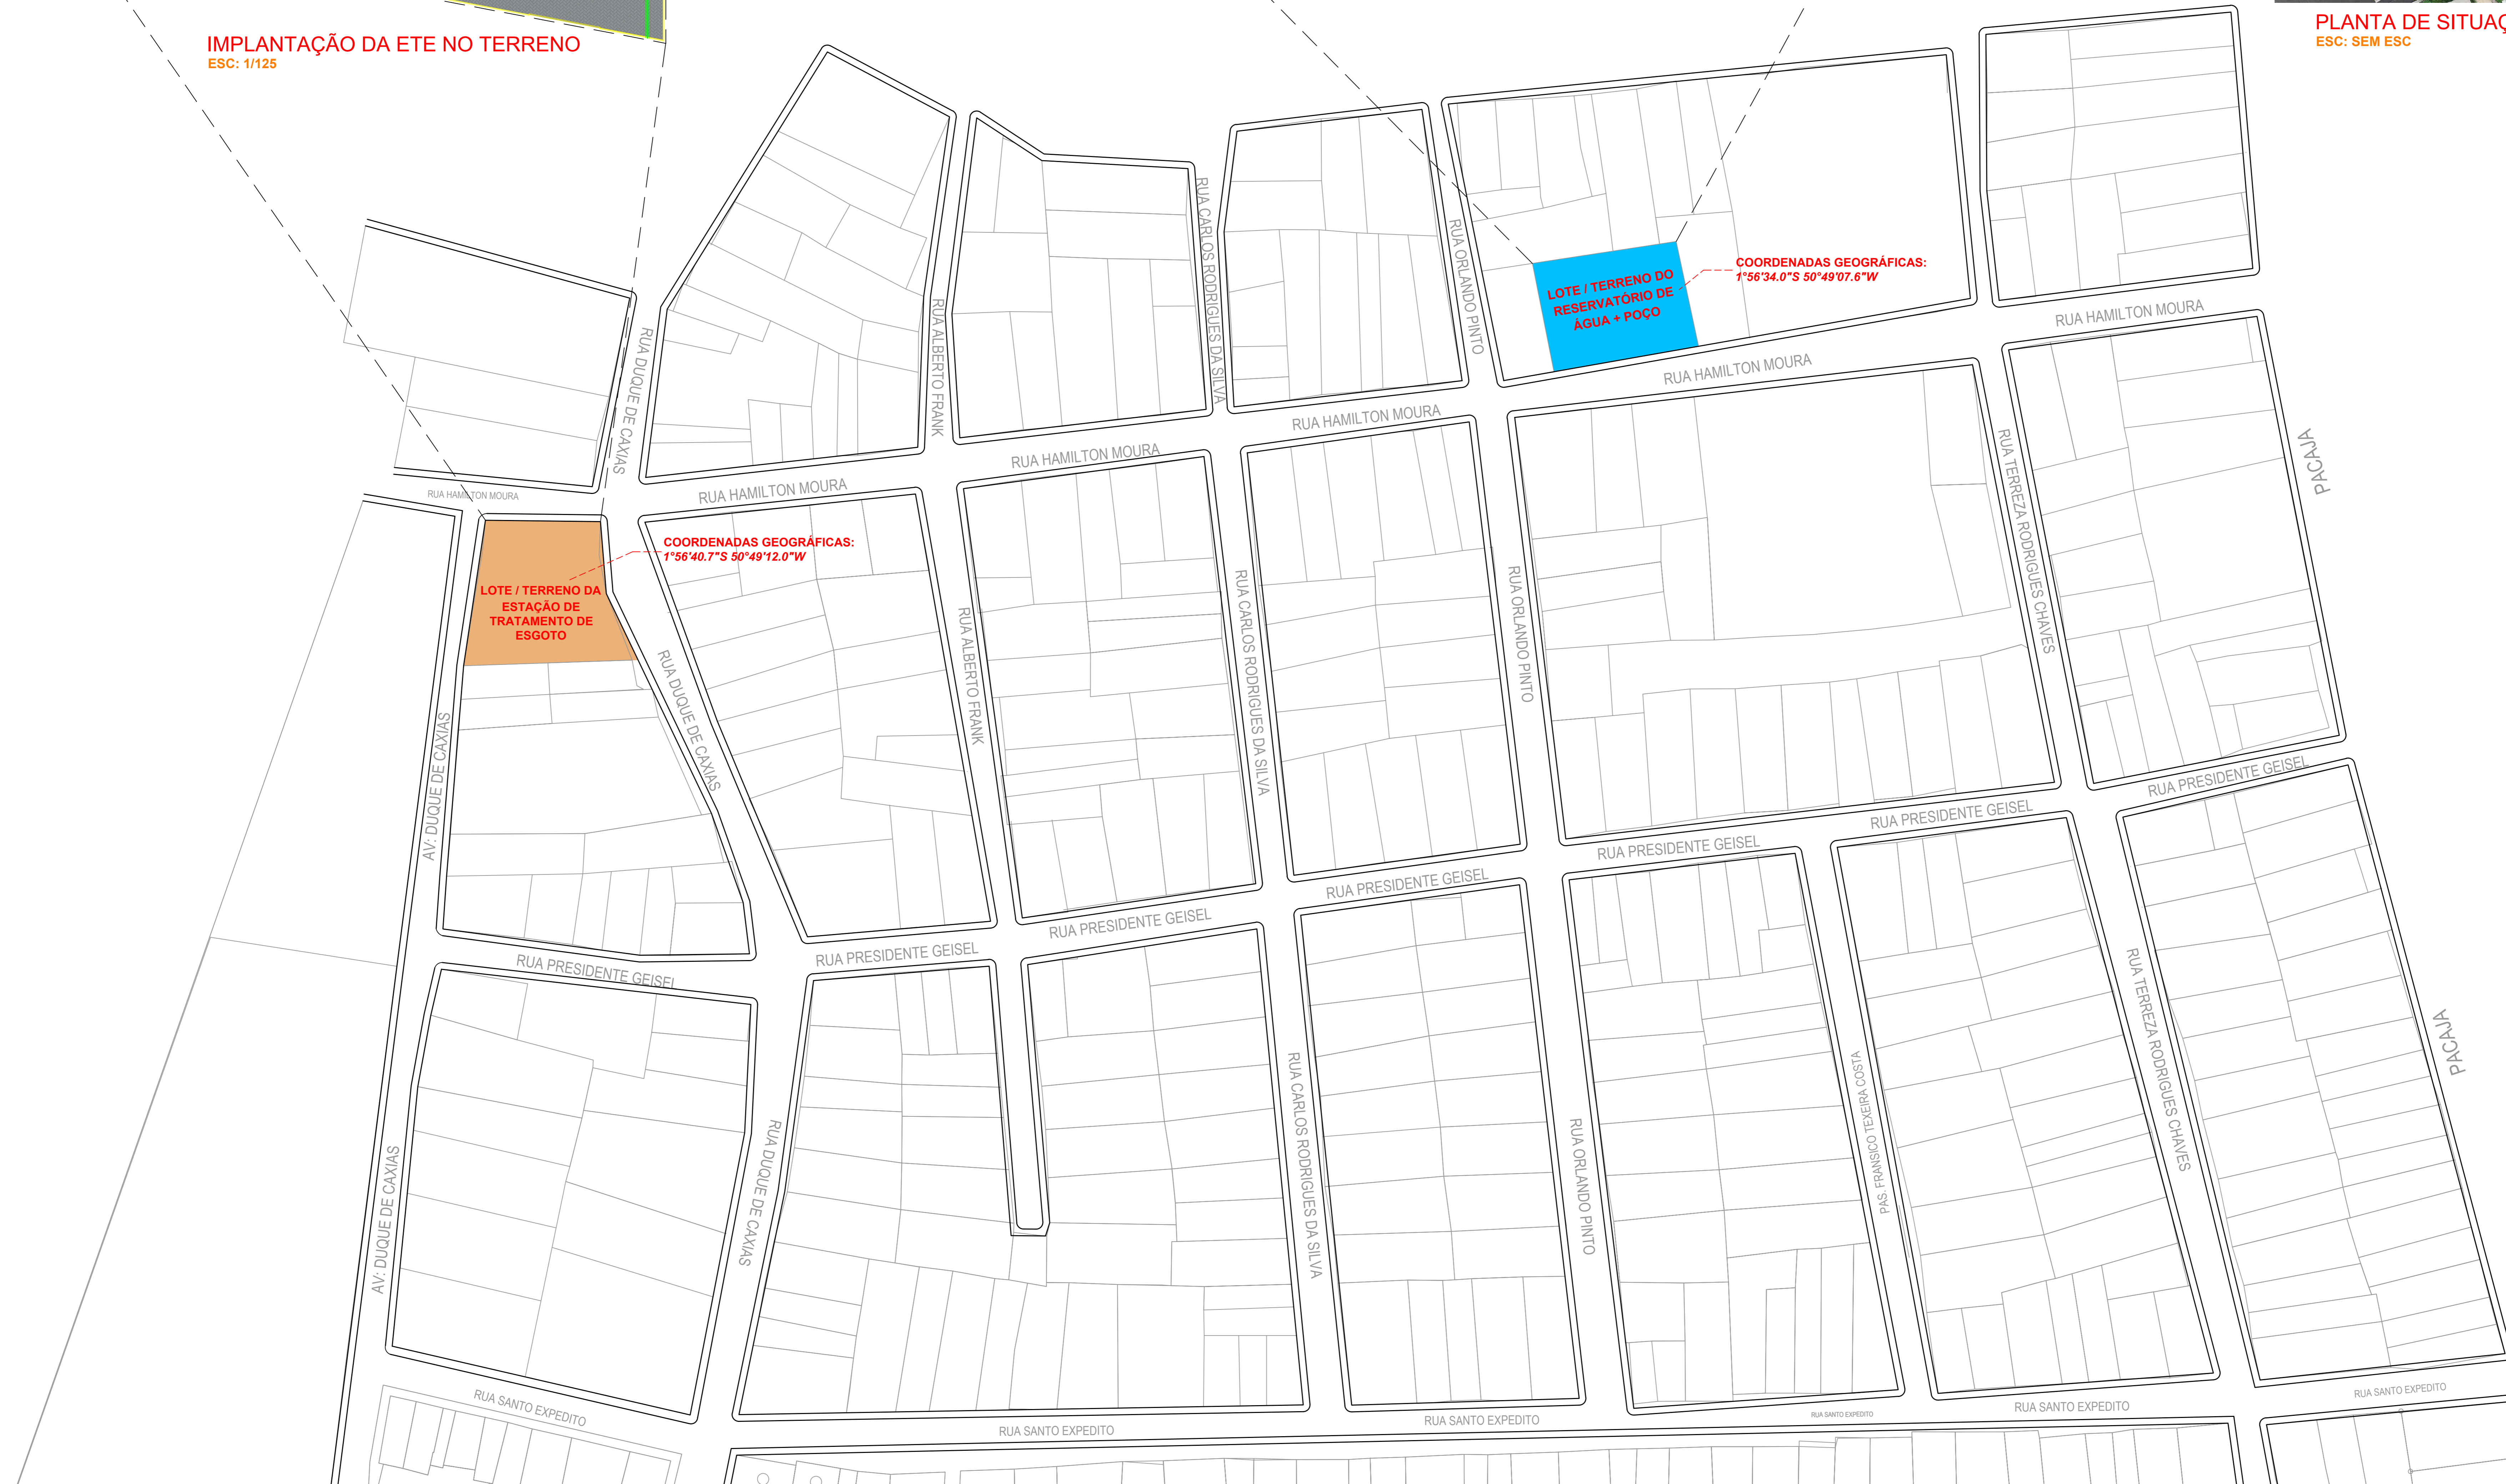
IMPLANTAÇÃO DA ETE NO TERRENO
ESC: 1/125

PLANTA DE SITUAÇ
ESC: SEM ESC

COORDENADAS GEOGRÁFICAS:
1°56'34.0"S 50°49'07.6"W

LOTE / TERRENO DO RESERVATÓRIO DE ÁGUA + POÇO

COORDENADAS GEOGRÁFICAS:
1°56'40.7"S 50°49'12.0"W

LOTE / TERRENO DA ESTAÇÃO DE TRATAMENTO DE ESGOTO

RUA DUQUE DE CAXIAS
RUA ALBERTO FRANK
RUA CARLOS RODRIGUES DA SILVA
RUA ORLANDO PINTO
RUA HAMILTON MOURA
RUA HAMILTON MOURA
RUA HAMILTON MOURA
RUA HAMILTON MOURA
RUA HAMILTON MOURA
RUA HAMILTON MOURA
RUA TERREZA RODRIGUES CHAVES
PACAJA
RUA DUQUE DE CAXIAS
RUA ALBERTO FRANK
RUA CARLOS RODRIGUES DA SILVA
RUA ORLANDO PINTO
AV. DUQUE DE CAXIAS
RUA PRESIDENTE GEISEL
RUA PRESIDENTE GEISEL
RUA PRESIDENTE GEISEL
RUA PRESIDENTE GEISEL
RUA PRESIDENTE GEISEL
RUA PRESIDENTE GEISEL
RUA PRESIDENTE GEISEL
AV. DUQUE DE CAXIAS
RUA DUQUE DE CAXIAS
RUA CARLOS RODRIGUES DA SILVA
RUA ORLANDO PINTO
PAS. FRANSICO TEIXEIRA COSTA
RUA TERREZA RODRIGUES CHAVES
PACAJA
RUA SANTO EXPEDITO
RUA SANTO EXPEDITO
RUA SANTO EXPEDITO
RUA SANTO EXPEDITO
RUA SANTO EXPEDITO
RUA SANTO EXPEDITO